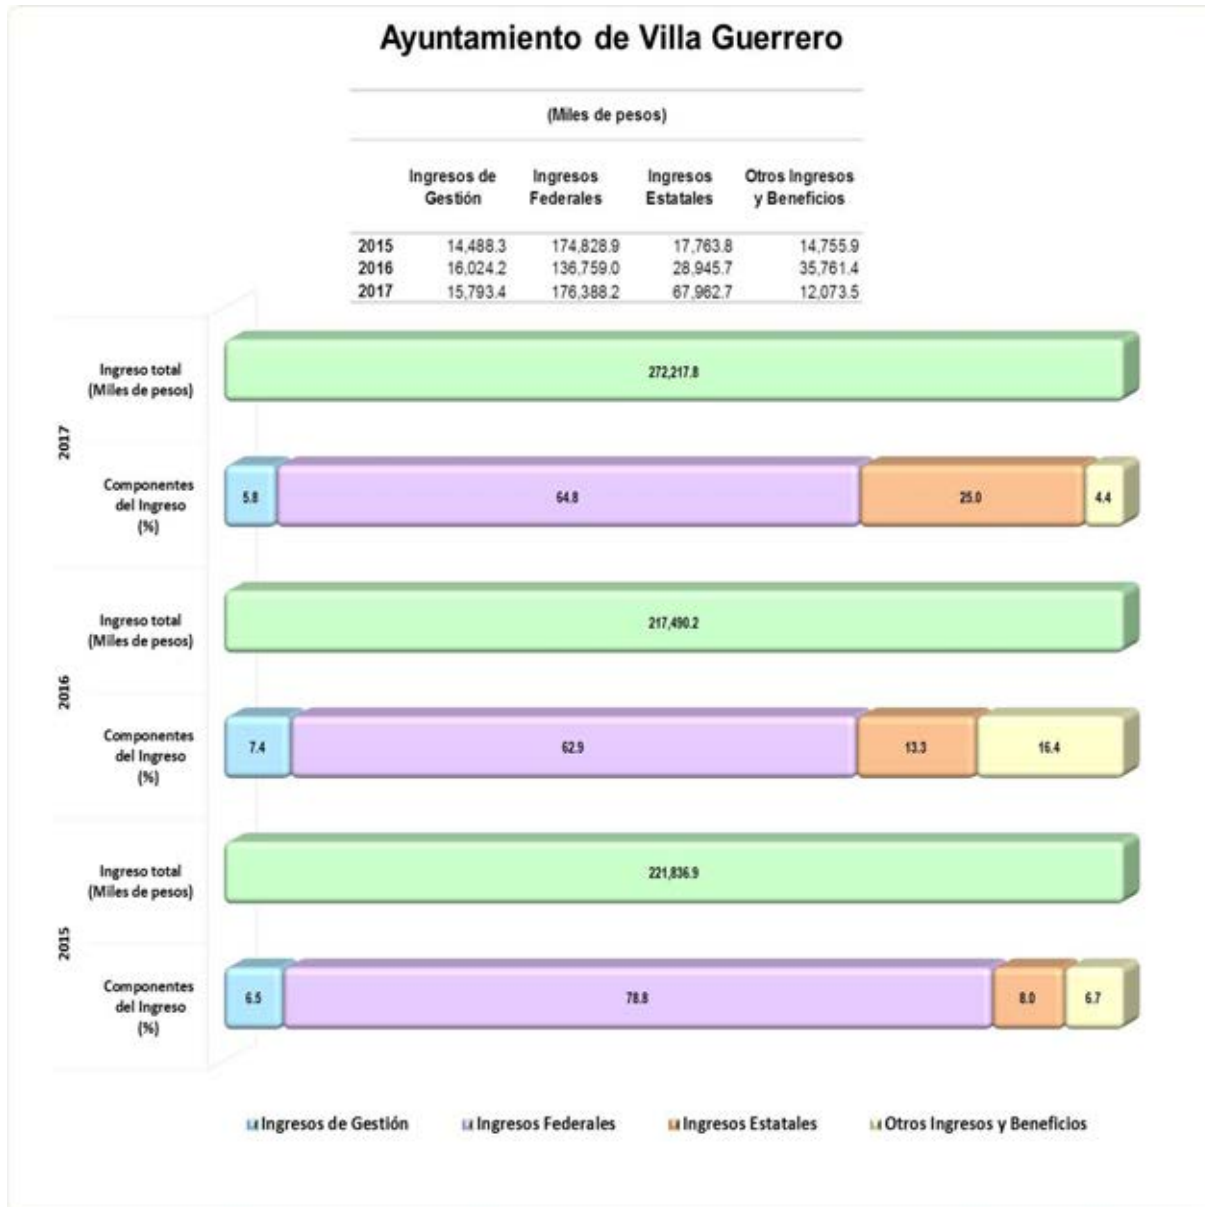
Ayuntamiento de Villa Guerrero

(Miles de pesos)

| | Ingresos de Gestión | Ingresos Federales | Ingresos Estatales | Otros Ingresos y Beneficios |
|---|---|---|---|---|
| 2015 | 14,488.3 | 174,828.9 | 17,763.8 | 14,755.9 |
| 2016 | 16,024.2 | 136,759.0 | 28,945.7 | 35,761.4 |
| 2017 | 15,793.4 | 176,388.2 | 67,962.7 | 12,073.5 |

2017

Ingreso total (Miles de pesos)

272,217.8

Componentes del Ingreso (%)

5.8 64.8 25.0 4.4

2016

Ingreso total (Miles de pesos)

217,490.2

Componentes del Ingreso (%)

7.4 62.9 13.3 16.4

2015

Ingreso total (Miles de pesos)

221,836.9

Componentes del Ingreso (%)

6.5 78.8 8.0 6.7

Ingresos de Gestión Ingresos Federales Ingresos Estatales Otros Ingresos y Beneficios